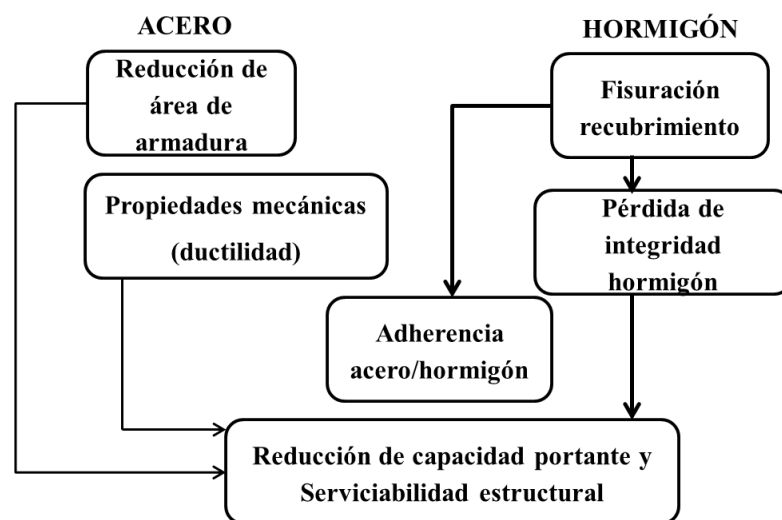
ACERO

HORMIGÓN

Reducción de área de armadura

Fisuración recubrimiento

Propiedades mecánicas (ductilidad)

Pérdida de integridad hormigón

Adherencia acero/hormigón

Reducción de capacidad portante y Serviciabilidad estructural